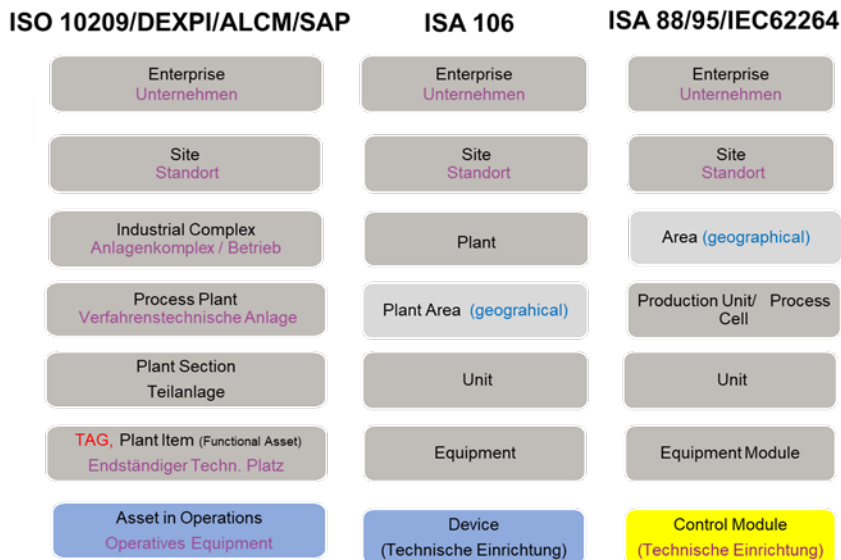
ISO 10209/DEXPI/ALCM/SAP

Enterprise
Unternehmen

Site
Standort

Industrial Complex
Anlagenkomplex / Betrieb

Process Plant
Verfahrenstechnische Anlage

Plant Section
Teilanlage

TAG, Plant Item (Functional Asset)
Endständiger Techn. Platz

Asset in Operations
Operatives Equipment

ISA 106

Enterprise
Unternehmen

Site
Standort

Plant

Plant Area (geograhical)

Unit

Equipment

Device
(Technische Einrichtung)

ISA 88/95/IEC62264

Enterprise
Unternehmen

Site
Standort

Area (geographical)

Production Unit/ Process Cell

Unit

Equipment Module

Control Module
(Technische Einrichtung)